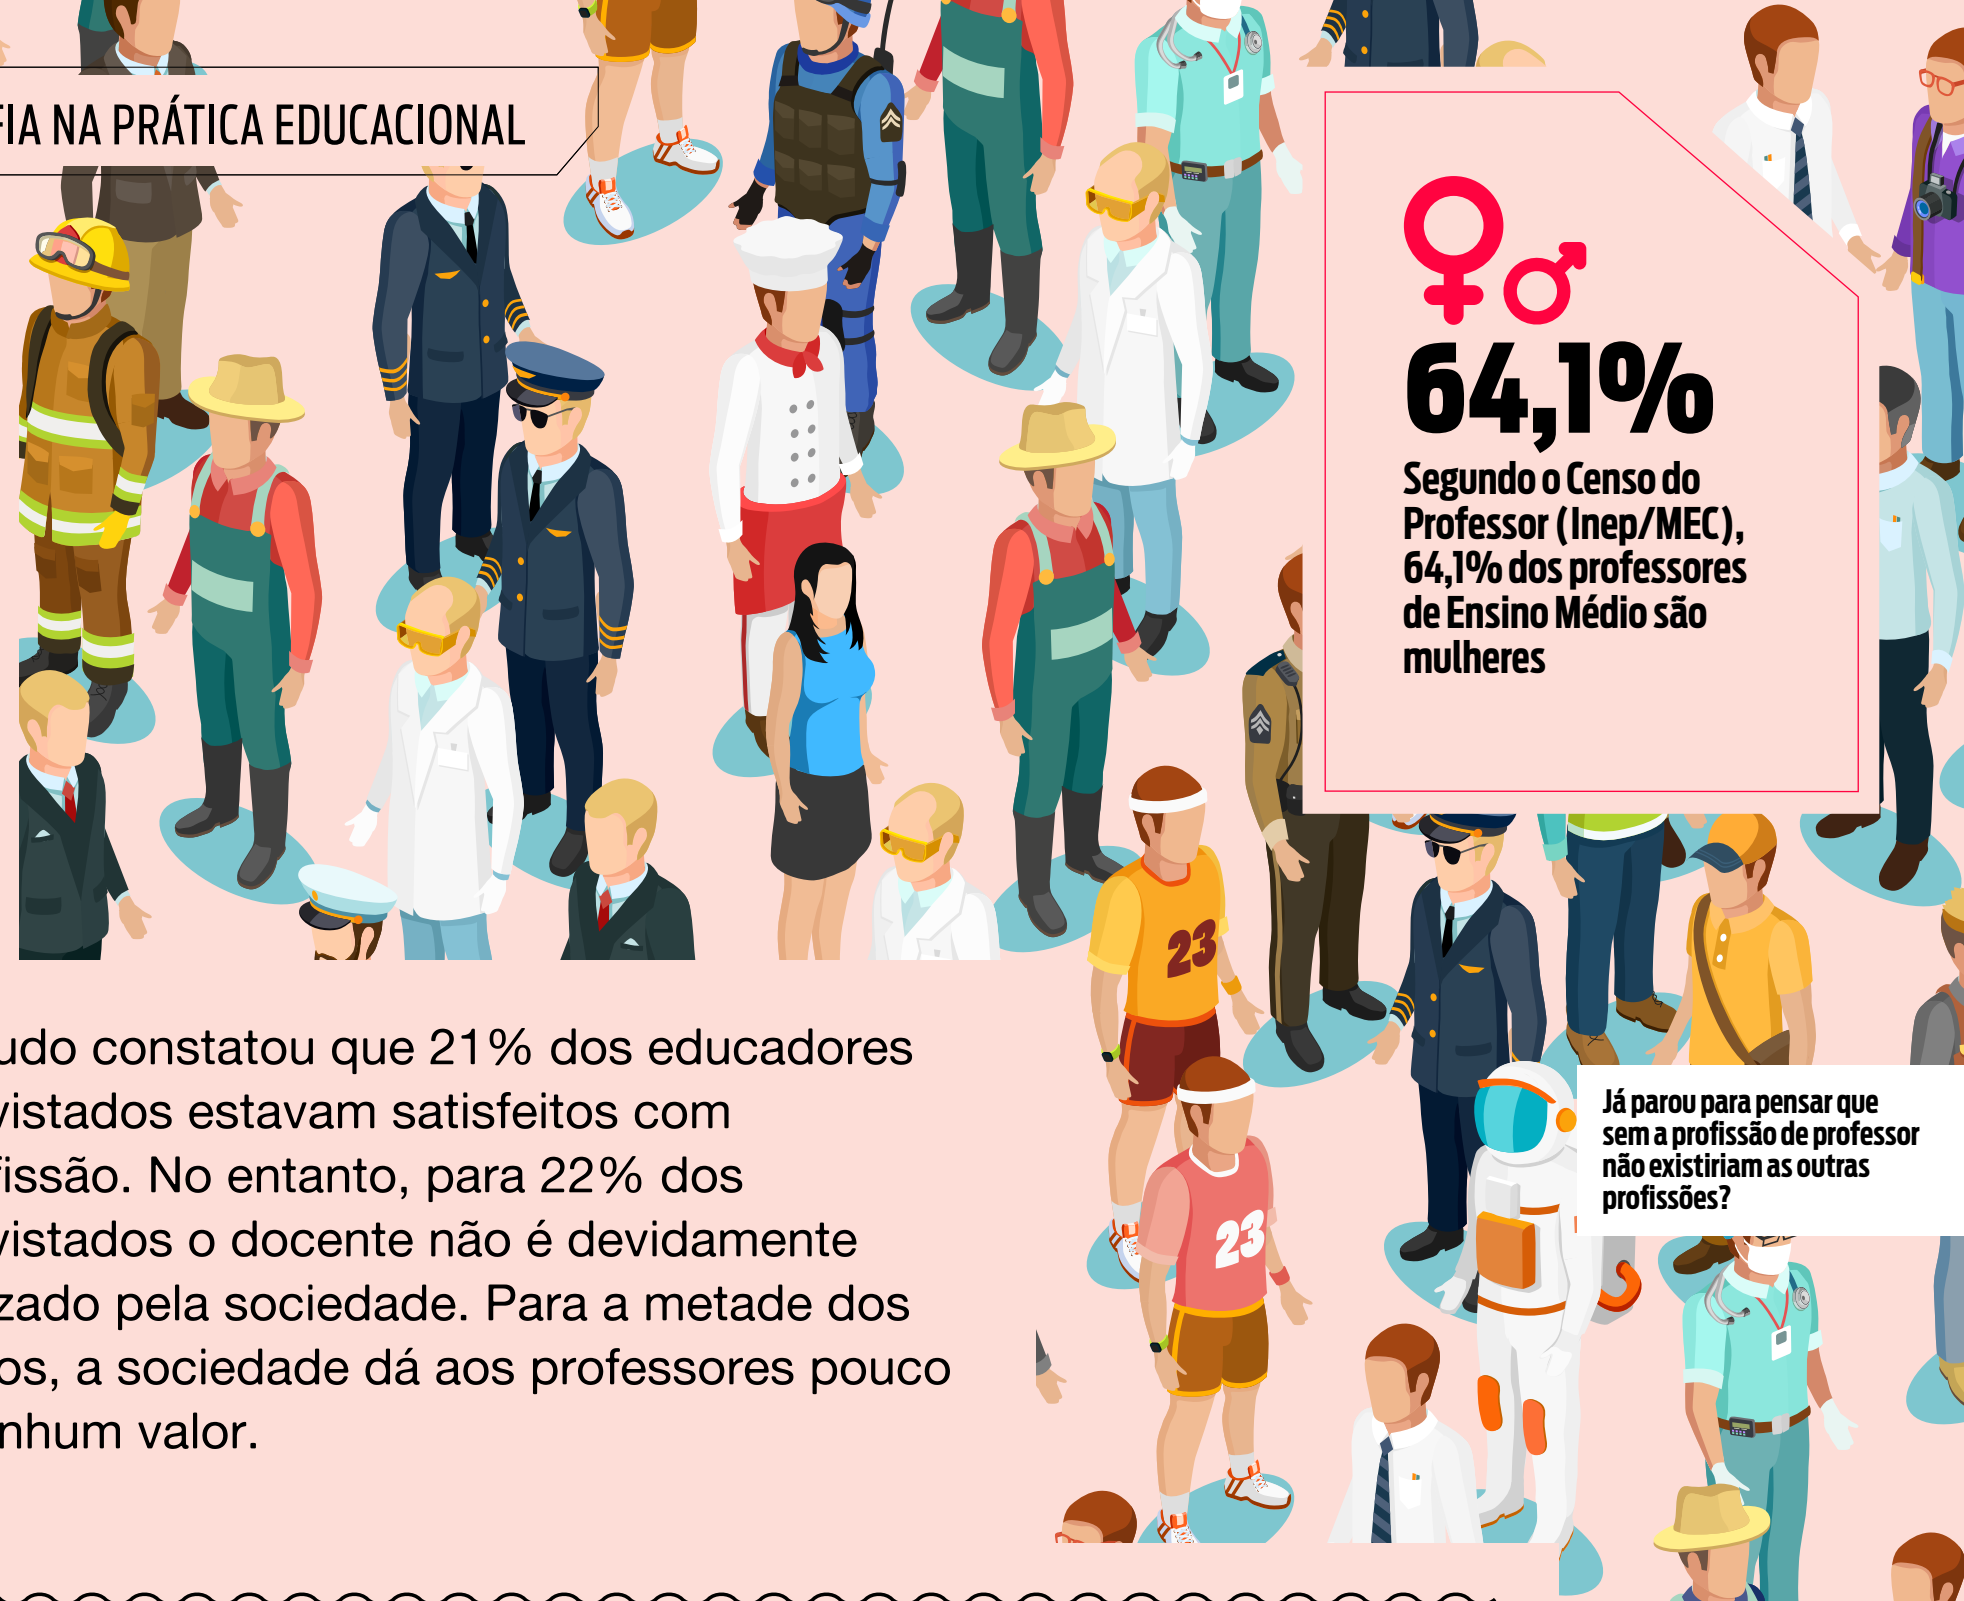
FIA NA PRÁTICA EDUCACIONAL

♀♂
64,1%
Segundo o Censo do Professor (Inep/MEC), 64,1% dos professores de Ensino Médio são mulheres

udo constatou que 21% dos educadores vistados estavam satisfeitos com fissão. No entanto, para 22% dos vistados o docente não é devidamente zado pela sociedade. Para a metade dos os, a sociedade dá aos professores pouco nhum valor.

23

23

Já parou para pensar que sem a profissão de professor não existiriam as outras profissões?